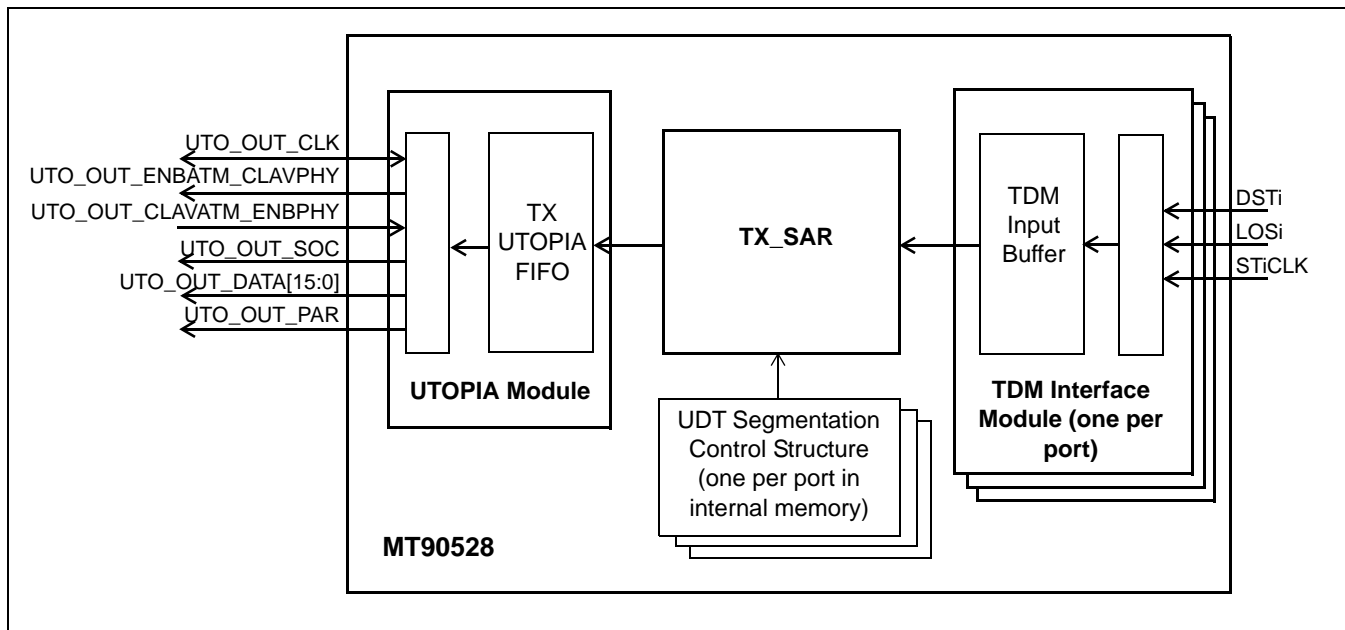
UTO_OUT_CLK
UTO_OUT_ENBATM_CLAVPHY
UTO_OUT_CLAVATM_ENBPHY
UTO_OUT_SOC
UTO_OUT_DATA[15:0]
UTO_OUT_PAR

TX UTOPIA FIFO

UTOPIA Module

TX_SAR

UDT Segmentation Control Structure (one per port in internal memory)

TDM Input Buffer

TDM Interface Module (one per port)

DSTi
LOSi
STiCLK

MT90528